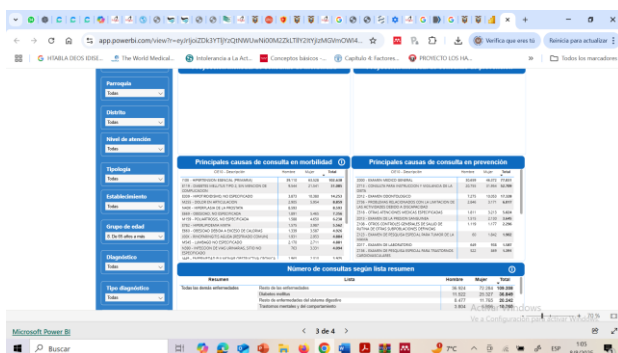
app.powerbi.com/view?r=eyJrIjoiZDk3YTljYzQtNWUwNi00M2ZkLTllY2ItYjIzMGVmOWI4...

Verifica que eres tú

Reinicia para actualizar

HTABLA DEIOS IDISE...

The World Medical...

Intolerancia a la Act...

Conceptos básicos -...

Capítulo 4: Factores...

PROYECTO LOS HA...

Todos los marcadores

Parroquia

Todos

Distrito

Todos

Nivel de atención

Todos

Tipología

Todos

Establecimiento

Todos

Grupo de edad

0. De 01 años a más

Diagnóstico

Todos

Tipo diagnóstico

Todos

Principales causas de consulta en morbilidad

Principales causas de consulta en prevención

Número de consultas según lista resumen

| Resumen | Lista | Hombre | Mujer | Total |
|---|---|---|---|---|
| Todas las demás enfermedades | Resto de las enfermedades | 36.904 | 70.284 | 106.288 |
| | Diabetes mellitus | 11.922 | 20.927 | 32.849 |
| | Resto de enfermedades del sistema digestivo | 8.477 | 11.765 | 20.242 |
| | Trastornos mentales y del comportamiento | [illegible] | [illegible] | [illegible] |

Microsoft Power BI

< 3 de 4 >

Activar Windows
Ve a Configuración para activar Windows.

Buscar

7°C

ESP